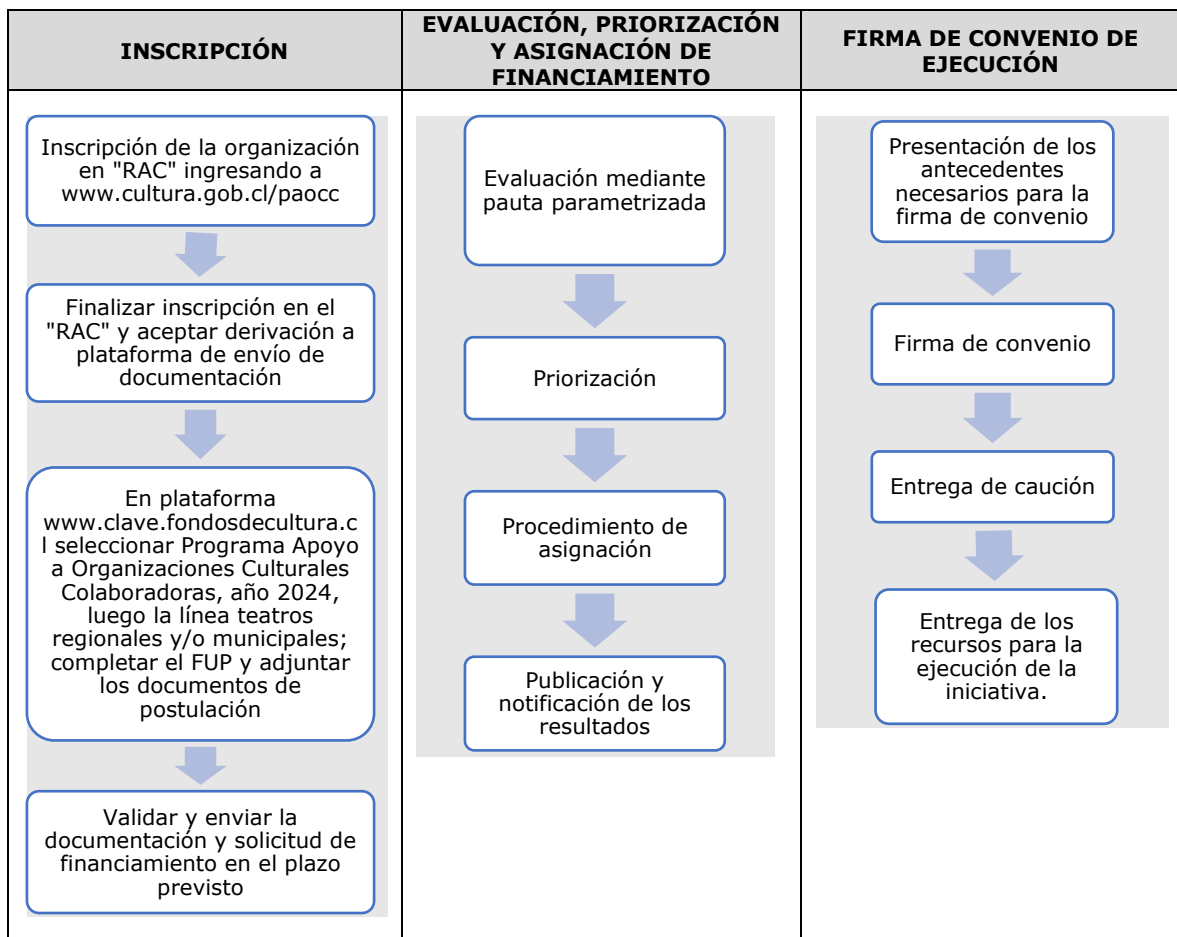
| INSCRIPCIÓN | EVALUACIÓN, PRIORIZACIÓN Y ASIGNACIÓN DE FINANCIAMIENTO | FIRMA DE CONVENIO DE EJECUCIÓN |
|---|---|---|
| Inscripción de la organización en "RAC" ingresando a www.cultura.gob.cl/paocc | Evaluación mediante pauta parametrizada | Presentación de los antecedentes necesarios para la firma de convenio |
| Finalizar inscripción en el "RAC" y aceptar derivación a plataforma de envío de documentación | Priorización | Firma de convenio |
| En plataforma www.clave.fondosdecultura.cl seleccionar Programa Apoyo a Organizaciones Culturales Colaboradoras, año 2024, luego la línea teatros regionales y/o municipales; completar el FUP y adjuntar los documentos de postulación | Procedimiento de asignación | Entrega de caución |
| Validar y enviar la documentación y solicitud de financiamiento en el plazo previsto | Publicación y notificación de los resultados | Entrega de los recursos para la ejecución de la iniciativa. |